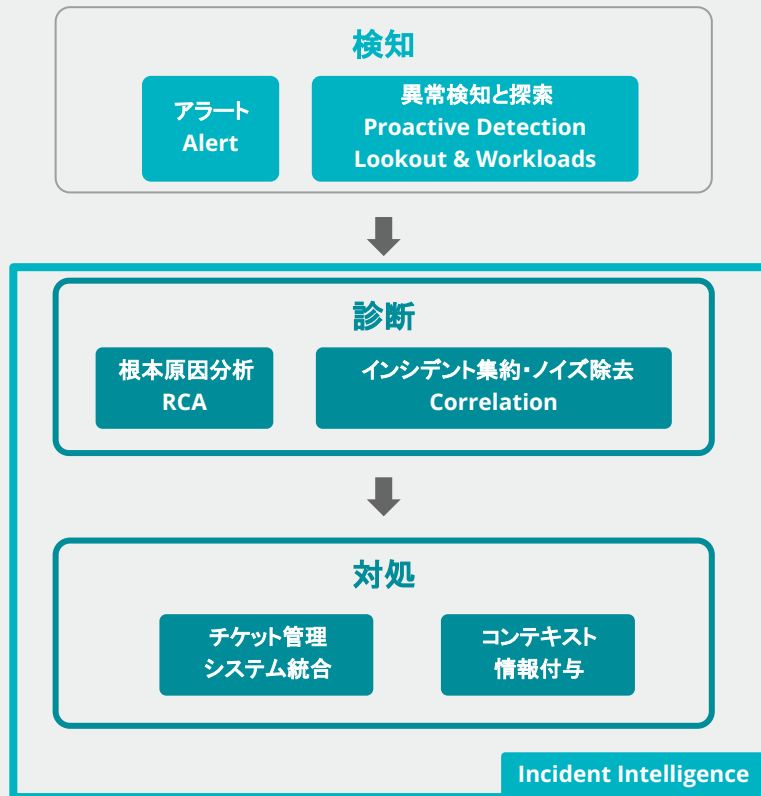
検知

アラート
Alert

異常検知と探索
Proactive Detection
Lookout & Workloads

診断

根本原因分析
RCA

インシデント集約・ノイズ除去
Correlation

対処

チケット管理
システム統合

コンテキスト
情報付与

Incident Intelligence